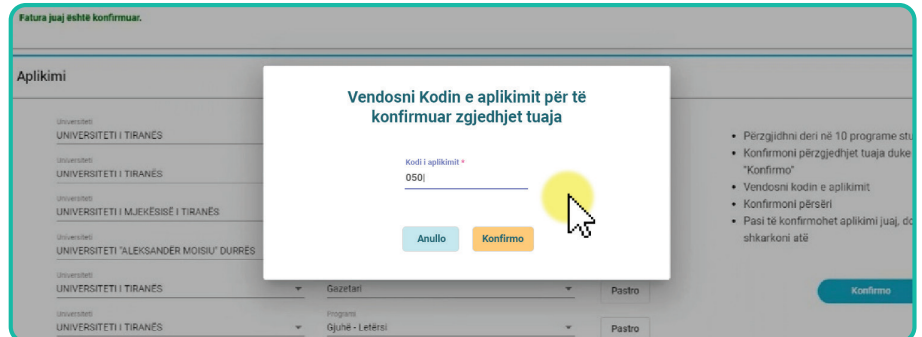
Fatura juaj është konfirmuar.

Aplikimi

Universiteti
UNIVERSITETI I TIRANËS

Universiteti
UNIVERSITETI I TIRANËS

Universiteti
UNIVERSITETI I MJEKËSISË I TIRANËS

Universiteti
UNIVERSITETI "ALEKSANDËR MOISIU" DURRËS

Universiteti
UNIVERSITETI I TIRANËS

Gazetari

Pastro

Universiteti
UNIVERSITETI I TIRANËS

Programi
Gjuhë - Letërsi

Pastro

Vendosni Kodin e aplikimit për të konfirmuar zgjedhjet tuaja

Kodi i aplikimit *
050

Anullo

Konfirmo

• Përzgjidhni deri në 10 programe stu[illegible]
• Konfirmoni përzgjedhjet tuaja duke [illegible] "Konfirmo"
• Vendosni kodin e aplikimit
• Konfirmoni përsëri
• Pasi të konfirmohet aplikimi juaj, do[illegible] shkarkoni atë

Konfirmo